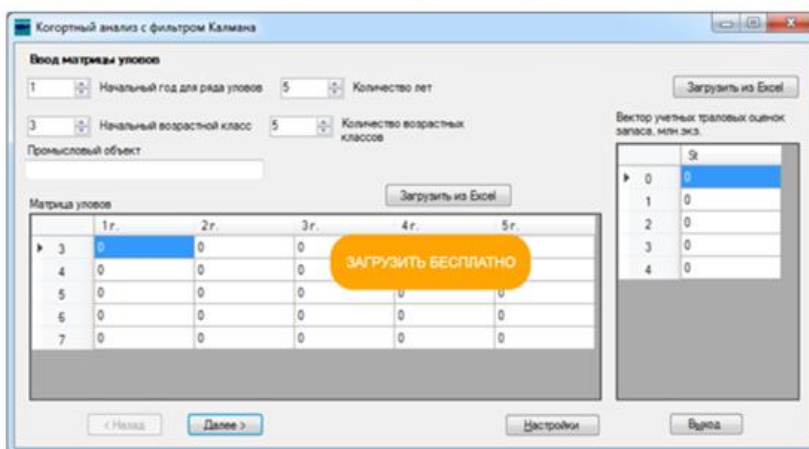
Когортный анализ с фильтром Калмана

Ввод матрицы уловов

1 Начальный год для ряда уловов 5 Количество лет

Загрузить из Excel

3 Начальный возрастной класс 5 Количество возрастных классов

Вектор учетных траловых оценок запаса, млн.экз.

Промысловый объект

Загрузить из Excel

Матрица уловов

| | 1г. | 2г. | 3г. | 4г. | 5г. |
|---|---|---|---|---|---|
| 3 | 0 | 0 | 0 | | |
| 4 | 0 | 0 | 0 | | |
| 5 | 0 | 0 | 0 | 0 | 0 |
| 6 | 0 | 0 | 0 | 0 | 0 |
| 7 | 0 | 0 | 0 | 0 | 0 |

ЗАГРУЗИТЬ БЕСПЛАТНО

| | St |
|---|---|
| 0 | 0 |
| 1 | 0 |
| 2 | 0 |
| 3 | 0 |
| 4 | 0 |

< Назад Далее > Настройки Выход